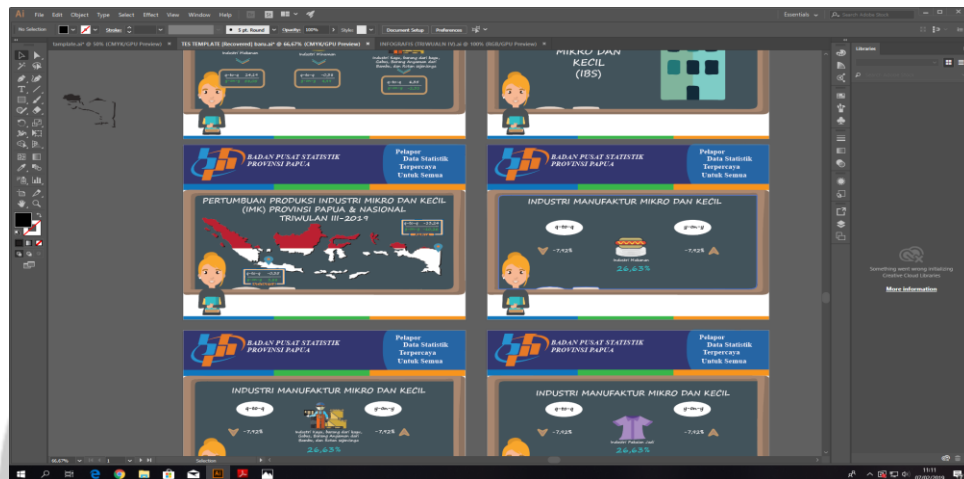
Ai File Edit Object Type Select Effect View Window Help

Essentials

No Selection Stroke: 5 pt. Round Opacity: 100% Style: Document Setup Preferences

template.ai* @ 50% (CMYK/GPU Preview) TES TEMPLATE (Recovered) baru.ai* @ 66.67% (CMYK/GPU Preview) INFOGRAFIS (TRIWULAN III).ai @ 100% (RGB/GPU Preview)

MIKRO DAN KECIL (IBS)

BADAN PUSAT STATISTIK PROVINSI PAPUA
Pelapor Data Statistik Terpercaya Untuk Semua

PERTUMBUHAN PRODUKSI INDUSTRI MIKRO DAN KECIL (IMK) PROVINSI PAPUA & NASIONAL TRIWULAN III-2019

BADAN PUSAT STATISTIK PROVINSI PAPUA
Pelapor Data Statistik Terpercaya Untuk Semua

INDUSTRI MANUFAKTUR MIKRO DAN KECIL

q-to-q y-on-y

-7,42% -7,42%

26,63%

BADAN PUSAT STATISTIK PROVINSI PAPUA
Pelapor Data Statistik Terpercaya Untuk Semua

INDUSTRI MANUFAKTUR MIKRO DAN KECIL

q-to-q y-on-y

-7,42% -7,42%

26,63%

BADAN PUSAT STATISTIK PROVINSI PAPUA
Pelapor Data Statistik Terpercaya Untuk Semua

INDUSTRI MANUFAKTUR MIKRO DAN KECIL

q-to-q y-on-y

-7,42% -7,42%

Industri Pakaian Jadi

26,63%

Libraries

Something went wrong initializing Creative Cloud Libraries

More information

66.67% Selection

11:11
07/02/2019